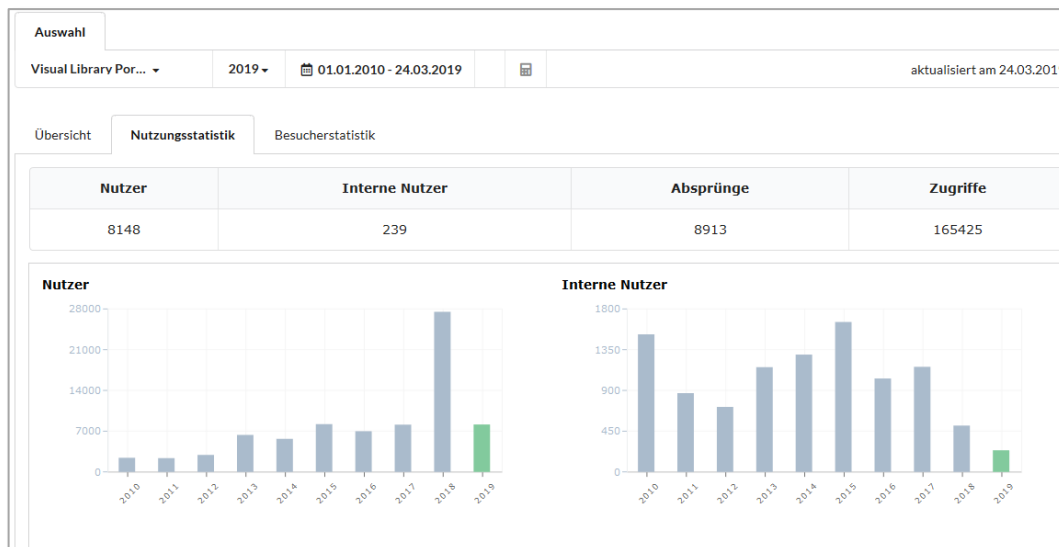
Auswahl

Visual Library Por... 2019 01.01.2010 - 24.03.2019 aktualisiert am 24.03.201

Übersicht Nutzungsstatistik Besucherstatistik

| Nutzer | Interne Nutzer | Absprünge | Zugriffe |
|---|---|---|---|
| 8148 | 239 | 8913 | 165425 |

Nutzer

28000
21000
14000
7000
0

2010 2011 2012 2013 2014 2015 2016 2017 2018 2019

Interne Nutzer

1800
1350
900
450
0

2010 2011 2012 2013 2014 2015 2016 2017 2018 2019